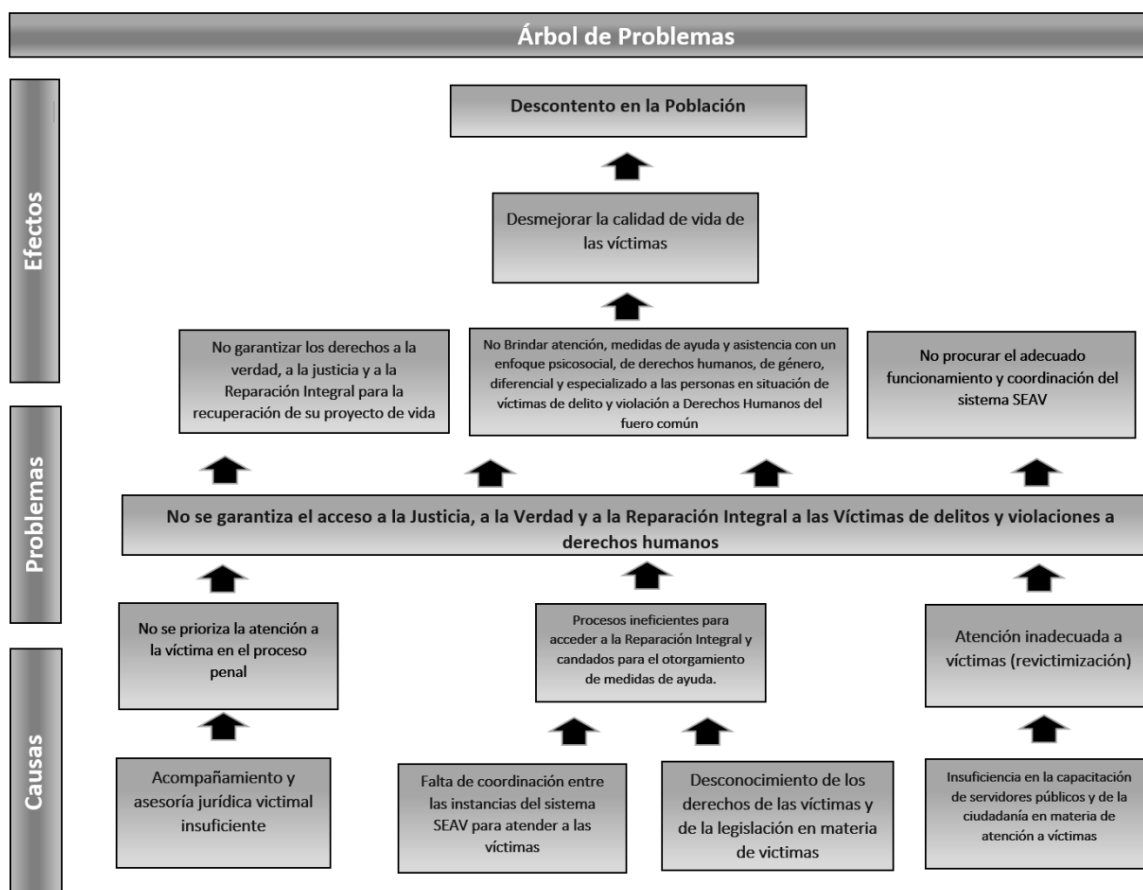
Árbol de Problemas

Efectos

Descontento en la Población

Desmejorar la calidad de vida de las víctimas

No garantizar los derechos a la verdad, a la justicia y a la Reparación Integral para la recuperación de su proyecto de vida

No Brindar atención, medidas de ayuda y asistencia con un enfoque psicosocial, de derechos humanos, de género, diferencial y especializado a las personas en situación de víctimas de delito y violación a Derechos Humanos del fuero común

No procurar el adecuado funcionamiento y coordinación del sistema SEAV

Problemas

No se garantiza el acceso a la Justicia, a la Verdad y a la Reparación Integral a las Víctimas de delitos y violaciones a derechos humanos

Causas

No se prioriza la atención a la víctima en el proceso penal

Procesos ineficientes para acceder a la Reparación Integral y candados para el otorgamiento de medidas de ayuda.

Atención inadecuada a víctimas (revictimización)

Acompañamiento y asesoría jurídica victimal insuficiente

Falta de coordinación entre las instancias del sistema SEAV para atender a las víctimas

Desconocimiento de los derechos de las víctimas y de la legislación en materia de victimas

Insuficiencia en la capacitación de servidores públicos y de la ciudadanía en materia de atención a víctimas